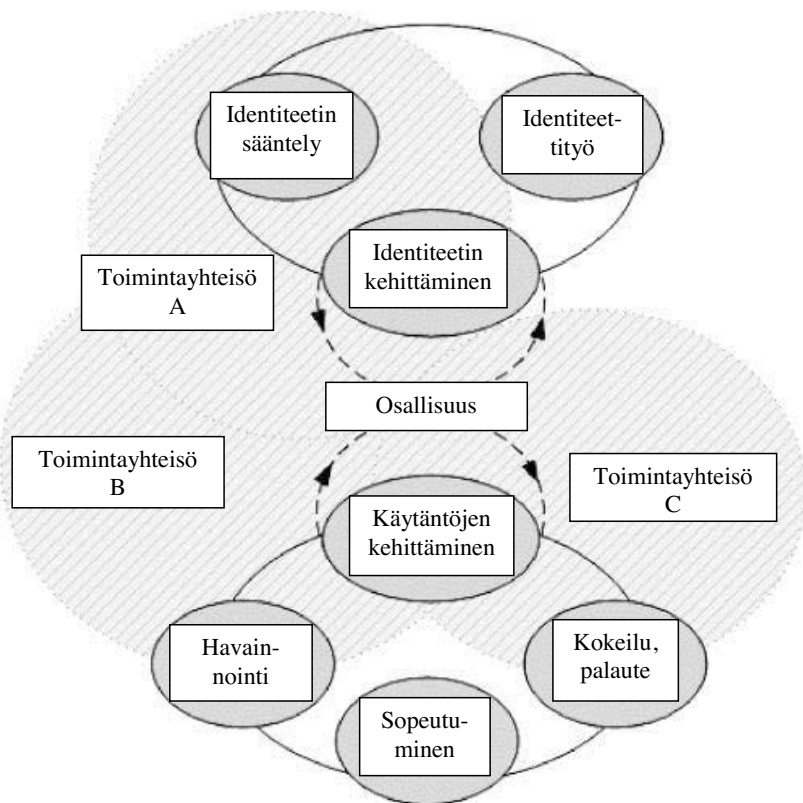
Identiteetin sääntely

Identiteettityö

Identiteetin kehittäminen

Toimintayhteisö A

Osallisuus

Toimintayhteisö B

Toimintayhteisö C

Käytäntöjen kehittäminen

Havainnointi

Kokeilu, palaute

Sopeutuminen